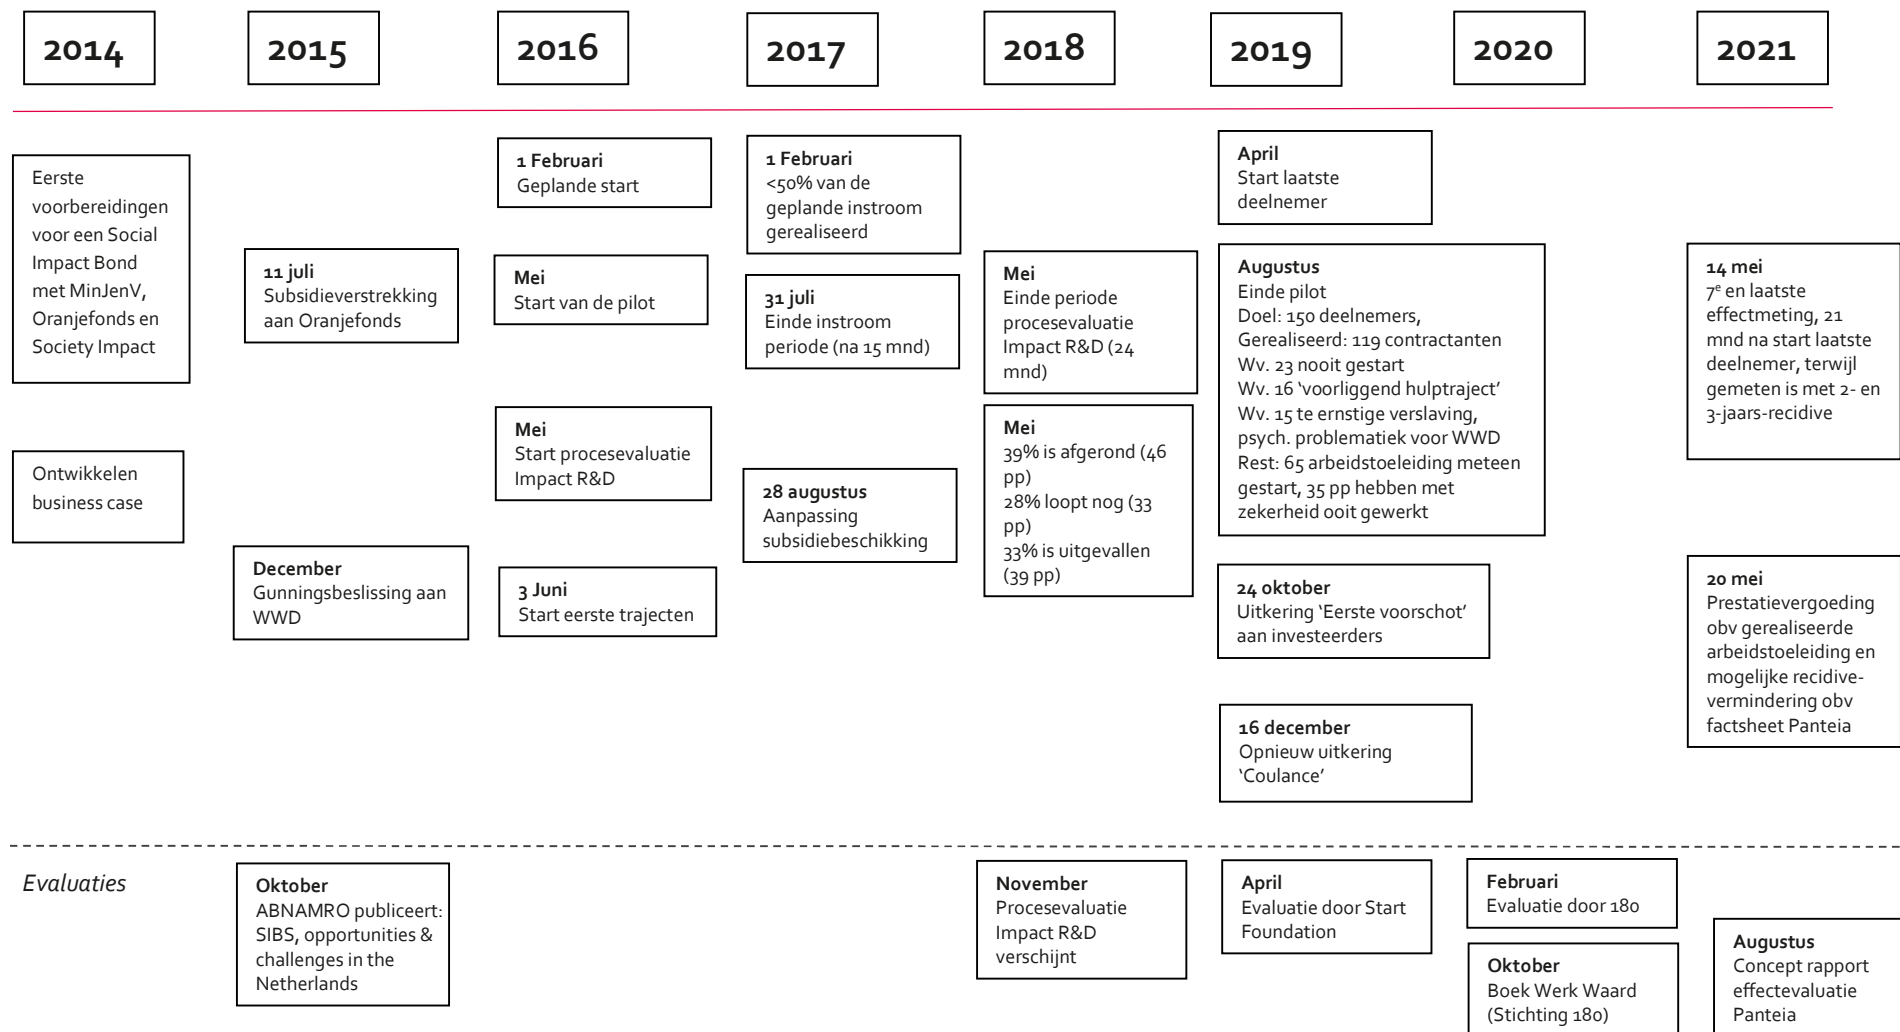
2014

2015

2016

2017

2018

2019

2020

2021

Eerste voorbereidingen voor een Social Impact Bond met MinJenV, Oranjefonds en Society Impact

Ontwikkelen business case

**11 juli**
Subsidieverstrekking aan Oranjefonds

**December**
Gunningsbeslissing aan WWD

**1 Februari**
Geplande start

**Mei**
Start van de pilot

**Mei**
Start procesevaluatie Impact R&D

**3 Juni**
Start eerste trajecten

**1 Februari**
<50% van de geplande instroom gerealiseerd

**31 juli**
Einde instroom periode (na 15 mnd)

**28 augustus**
Aanpassing subsidiebeschikking

**Mei**
Einde periode procesevaluatie Impact R&D (24 mnd)

**Mei**
39% is afgerond (46 pp)
28% loopt nog (33 pp)
33% is uitgevallen (39 pp)

**April**
Start laatste deelnemer

**Augustus**
Einde pilot
Doel: 150 deelnemers,
Gerealiseerd: 119 contractanten
Wv. 23 nooit gestart
Wv. 16 'voorliggend hulptraject'
Wv. 15 te ernstige verslaving, psych. problematiek voor WWD
Rest: 65 arbeidstoeleiding meteen gestart, 35 pp hebben met zekerheid ooit gewerkt

**24 oktober**
Uitkering 'Eerste voorschot' aan investeerders

**16 december**
Opnieuw uitkering 'Coulance'

**14 mei**
$7^e$ en laatste effectmeting, 21 mnd na start laatste deelnemer, terwijl gemeten is met 2- en 3-jaars-recidive

**20 mei**
Prestatievergoeding obv gerealiseerde arbeidstoeleiding en mogelijke recidivevermindering obv factsheet Panteia

*Evaluaties*

**Oktober**
ABNAMRO publiceert: SIBS, opportunities & challenges in the Netherlands

**November**
Procesevaluatie Impact R&D verschijnt

**April**
Evaluatie door Start Foundation

**Februari**
Evaluatie door 180

**Oktober**
Boek Werk Waard (Stichting 180)

**Augustus**
Concept rapport effectevaluatie Panteia